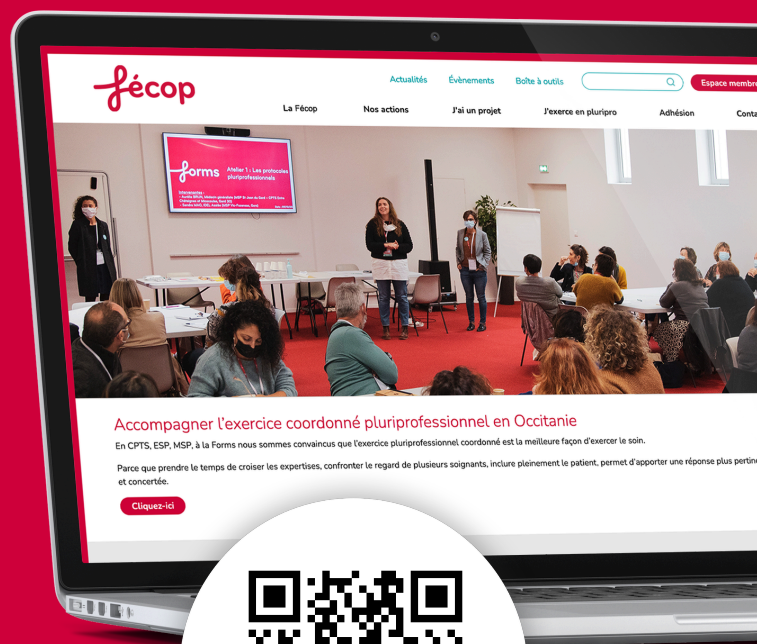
fécop

Actualités Évènements Boîte à outils Espace membre

La Fécop Nos actions J'ai un projet J'exerce en pluripro Adhésion Conta

forms Atelier 1 : Les protocoles pluriprofessionnels

Intervenantes :

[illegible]

Accompagner l'exercice coordonné pluriprofessionnel en Occitanie

En CPTS, ESP, MSP, à la Forms nous sommes convaincus que l'exercice pluriprofessionnel coordonné est la meilleure façon d'exercer le soin.

Parce que prendre le temps de croiser les expertises, confronter le regard de plusieurs soignants, inclure pleinement le patient, permet d'apporter une réponse plus pertine et concertée.

Cliquez-ici